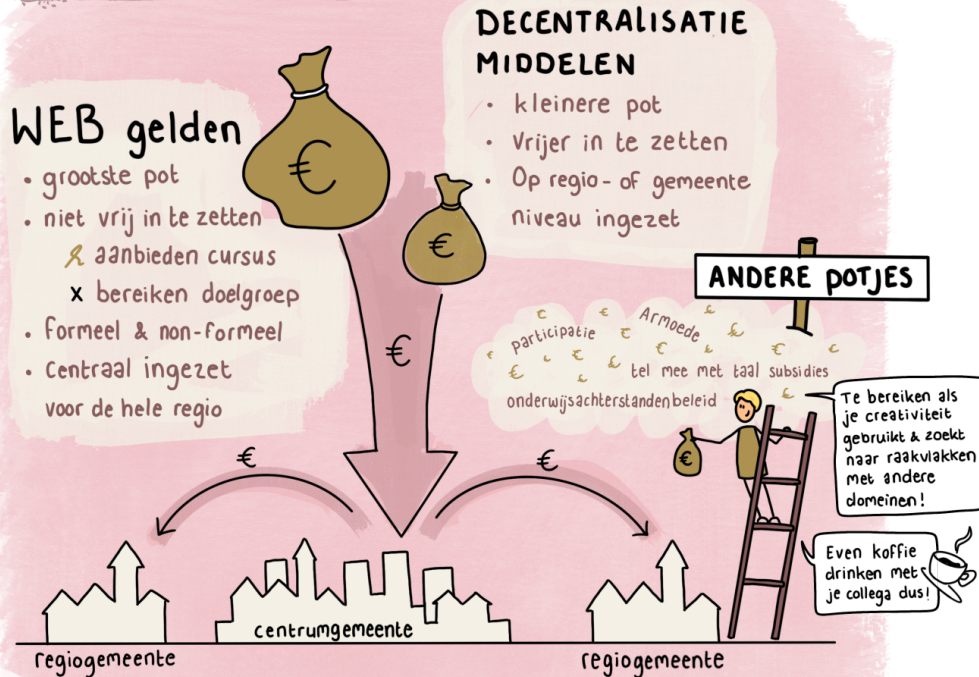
WEB gelden
• grootste pot
• niet vrij in te zetten
✓ aanbieden cursus
x bereiken doelgroep
• Formeel & non-formeel
• Centraal ingezet voor de hele regio

€

€

DECENTRALISATIE MIDDELEN
• kleinere pot
• Vrijer in te zetten
• Op regio- of gemeente niveau ingezet

€

ANDERE POTJES

participatie
Armoede
tel mee met taal
subsidies
onderwijsachterstandenbeleid

Te bereiken als je creativiteit gebruikt & zoekt naar raakvlakken met andere domeinen!

€

€

€

Even koffie drinken met je collega dus!

regiogemeente
centrumgemeente
regiogemeente